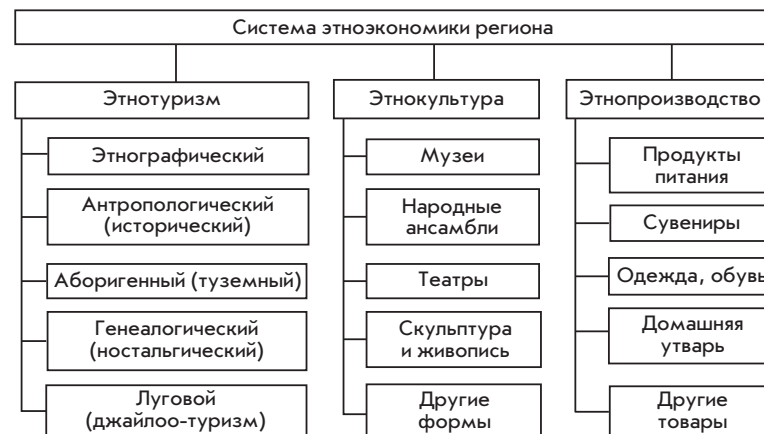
Система этноэкономики региона

Этнотуризм

Этнографический

Антропологический (исторический)

Аборигенный (туземный)

Генеалогический (ностальгический)

Луговой (джайлоо-туризм)

Этнокультура

Музеи

Народные ансамбли

Театры

Скульптура и живопись

Другие формы

Этнопроизводство

Продукты питания

Сувениры

Одежда, обувь

Домашняя утварь

Другие товары